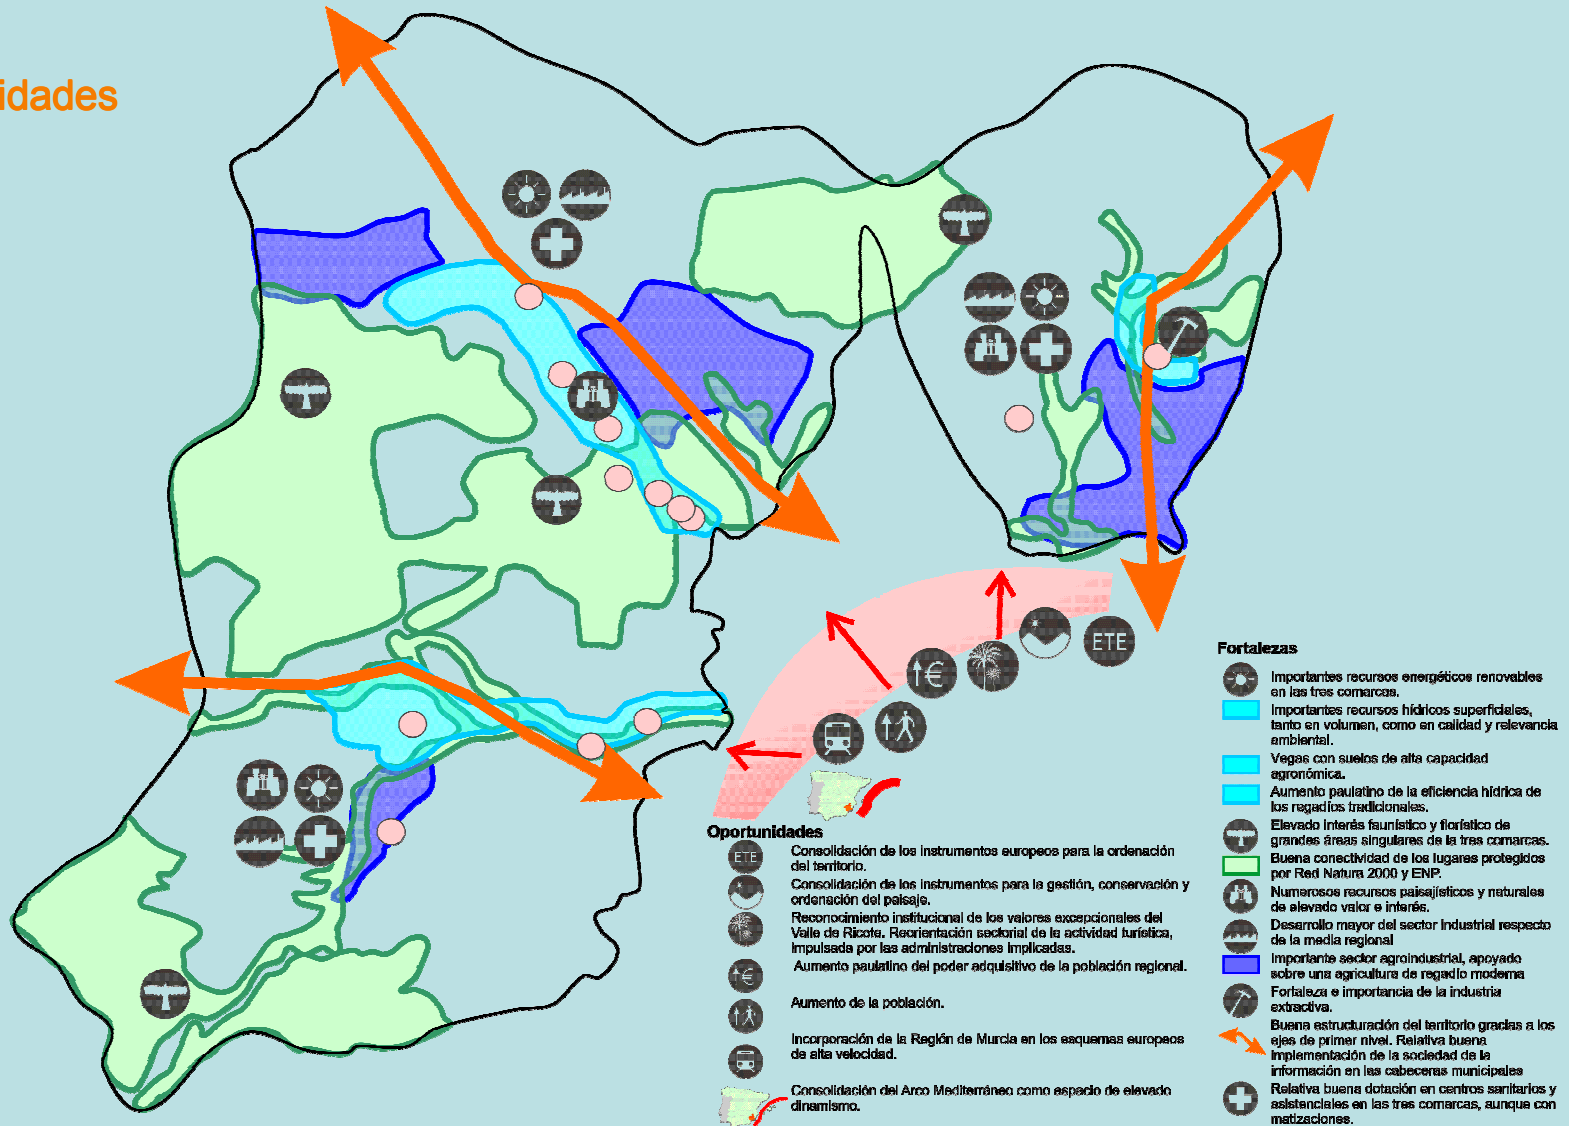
idades

ETE

Fortalezas

Importantes recursos energéticos renovables en las tres comarcas.

Importantes recursos hídricos superficiales, tanto en volumen, como en calidad y relevancia ambiental.

Vegas con suelos de alta capacidad agronómica.

Aumento paulatino de la eficiencia hídrica de los regadíos tradicionales.

Elevado interés faunístico y florístico de grandes áreas singulares de la tres comarcas.

Buena conectividad de los lugares protegidos por Red Natura 2000 y ENP.

Numerosos recursos paisajísticos y naturales de elevado valor e interés.

Desarrollo mayor del sector industrial respecto de la media regional

Importante sector agroindustrial, apoyado sobre una agricultura de regadío moderna

Fortaleza e importancia de la industria extractiva.

Buena estructuración del territorio gracias a los ejes de primer nivel. Relativa buena implementación de la sociedad de la información en las cabeceras municipales

Relativa buena dotación en centros sanitarios y asistenciales en las tres comarcas, aunque con matizaciones.

Oportunidades

ETE

Consolidación de los instrumentos europeos para la ordenación del territorio.

Consolidación de los instrumentos para la gestión, conservación y ordenación del paisaje.

Reconocimiento institucional de los valores excepcionales del Valle de Ricote. Reorientación sectorial de la actividad turística, impulsada por las administraciones implicadas.

Aumento paulatino del poder adquisitivo de la población regional.

Aumento de la población.

Incorporación de la Región de Murcia en los esquemas europeos de alta velocidad.

Consolidación del Arco Mediterráneo como espacio de elevado dinamismo.